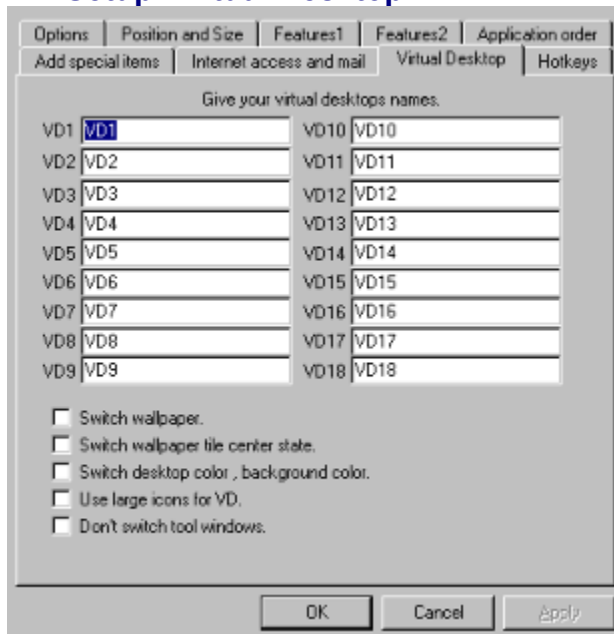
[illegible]

Options | Position and Size | Features1 | Features2 | Application order
Add special items | Internet access and mail | Virtual Desktop | Hotkeys

Give your virtual desktops names.

VD1 VD1
VD2 VD2
VD3 VD3
VD4 VD4
VD5 VD5
VD6 VD6
VD7 VD7
VD8 VD8
VD9 VD9
VD10 VD10
VD11 VD11
VD12 VD12
VD13 VD13
VD14 VD14
VD15 VD15
VD16 VD16
VD17 VD17
VD18 VD18

Switch wallpaper.
Switch wallpaper tile center state.
Switch desktop color , background color.
Use large icons for VD.
Don't switch tool windows.

OK
Cancel
Apply